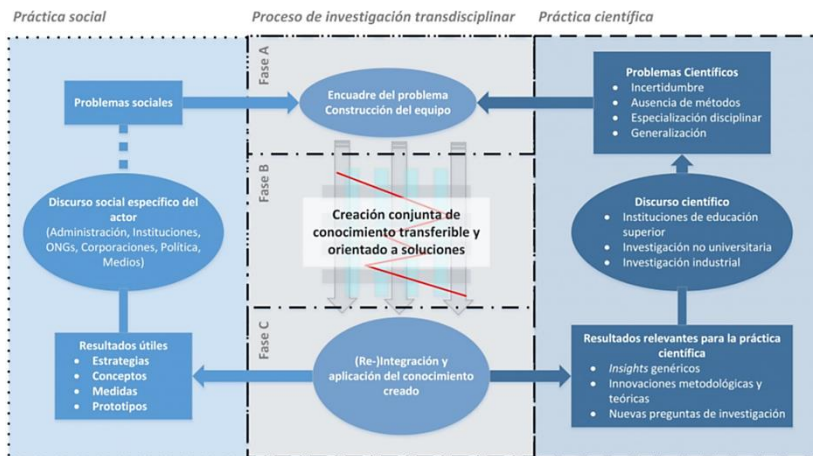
Práctica social

Proceso de investigación transdisciplinar

Práctica científica

Fase A

Fase B

Fase C

Problemas sociales

Encuadre del problema
Construcción del equipo

Problemas Científicos
- Incertidumbre
- Ausencia de métodos
- Especialización disciplinar
- Generalización

Discurso social específico del actor
(Administración, Instituciones, ONGs, Corporaciones, Política, Medios)

Creación conjunta de conocimiento transferible y orientado a soluciones

Discurso científico
- Instituciones de educación superior
- Investigación no universitaria
- Investigación industrial

Resultados útiles
- Estrategias
- Conceptos
- Medidas
- Prototipos

(Re-)Integración y aplicación del conocimiento creado

Resultados relevantes para la práctica científica
- Insights genéricos
- Innovaciones metodológicas y teóricas
- Nuevas preguntas de investigación